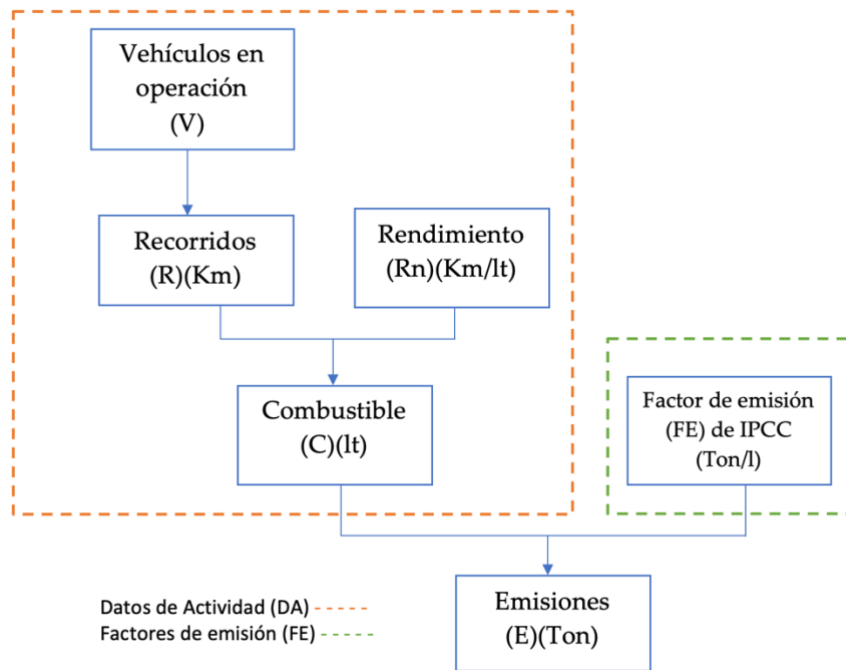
Vehículos en operación
(V)

Recorridos
(R)(Km)

Rendimiento
(Rn)(Km/lt)

Combustible
(C)(lt)

Factor de emisión
(FE) de IPCC
(Ton/l)

Emisiones
(E)(Ton)

Datos de Actividad (DA)
Factores de emisión (FE)